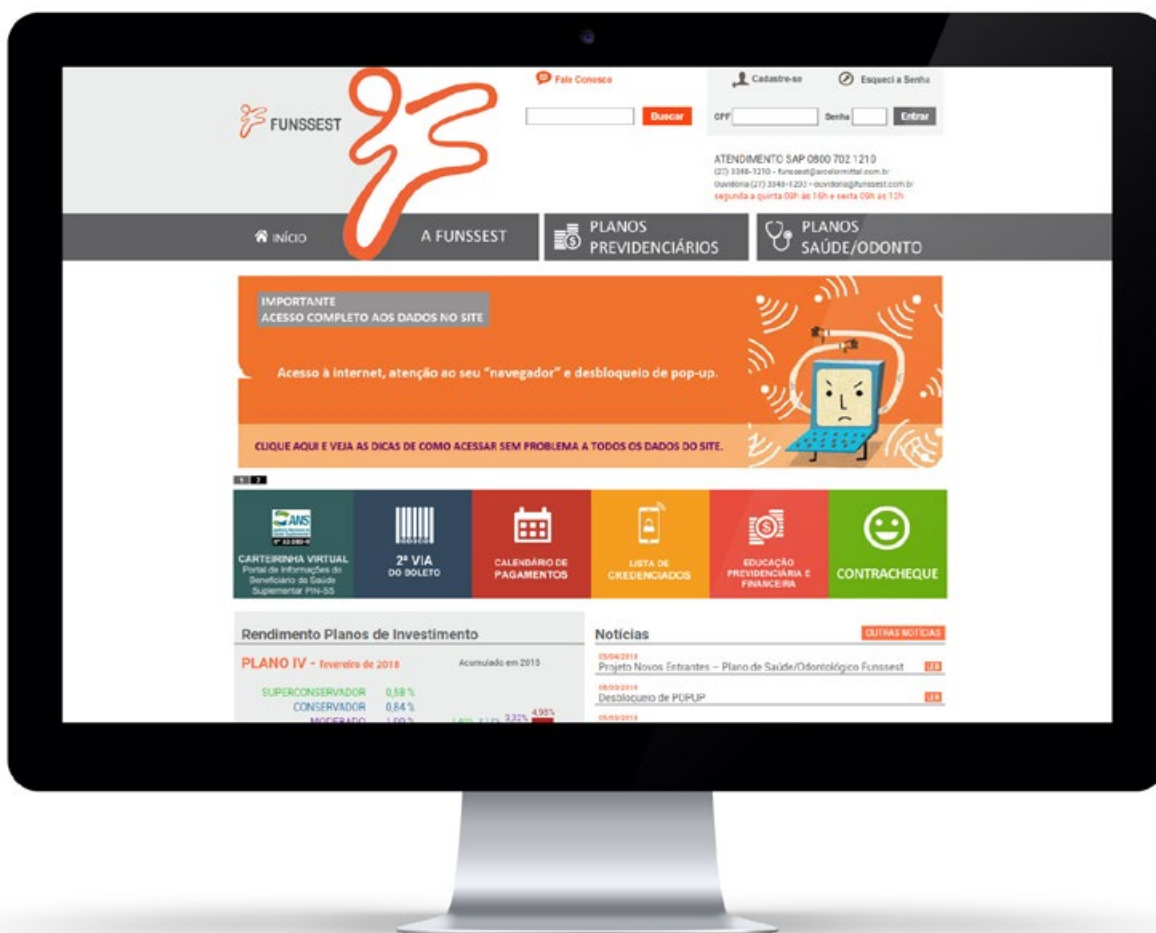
FUNSSEST

Fale Conosco

Buscar

Cadastre-se

Esqueci a Senha

CPF

Senha

Entrar

ATENDIMENTO SAP 0800 702 1210
(27) 3348-1210 – funssest@arcelormittal.com.br
Ouvidoria (27) 3348-1200 – ouvidoria@funssest.com.br
segunda a quinta 09h às 16h e sexta 09h às 12h

INÍCIO

A FUNSSEST

PLANOS PREVIDENCIÁRIOS

PLANOS SAÚDE/ODONTO

IMPORTANTE
ACESSO COMPLETO AOS DADOS NO SITE

Acesso à internet, atenção ao seu "navegador" e desbloqueio de pop-up.

CLIQUE AQUI E VEJA AS DICAS DE COMO ACESSAR SEM PROBLEMA A TODOS OS DADOS DO SITE.

1 2

ANS

CARTEIRINHA VIRTUAL
Portal de Informações do Beneficiário da Saúde Suplementar PIN-SS

2ª VIA
DO BOLETO

CALENDÁRIO DE PAGAMENTOS

LISTA DE CREDENCIADOS

EDUCAÇÃO PREVIDENCIÁRIA E FINANCEIRA

CONTRACHEQUE

Rendimento Planos de Investimento

PLANO IV - fevereiro de 2018

Acumulado em 2018

SUPERCONSERVADOR 0,58 %
CONSERVADOR 0,84 %
MODERADO 1,09 %

3,22% 4,98%

Notícias

OUTRAS NOTÍCIAS

05/04/2018
Projeto Novos Entrantes – Plano de Saúde/Odontológico Funssest

LER

08/03/2018
Desbloqueio de POPUP

LER

05/03/2018